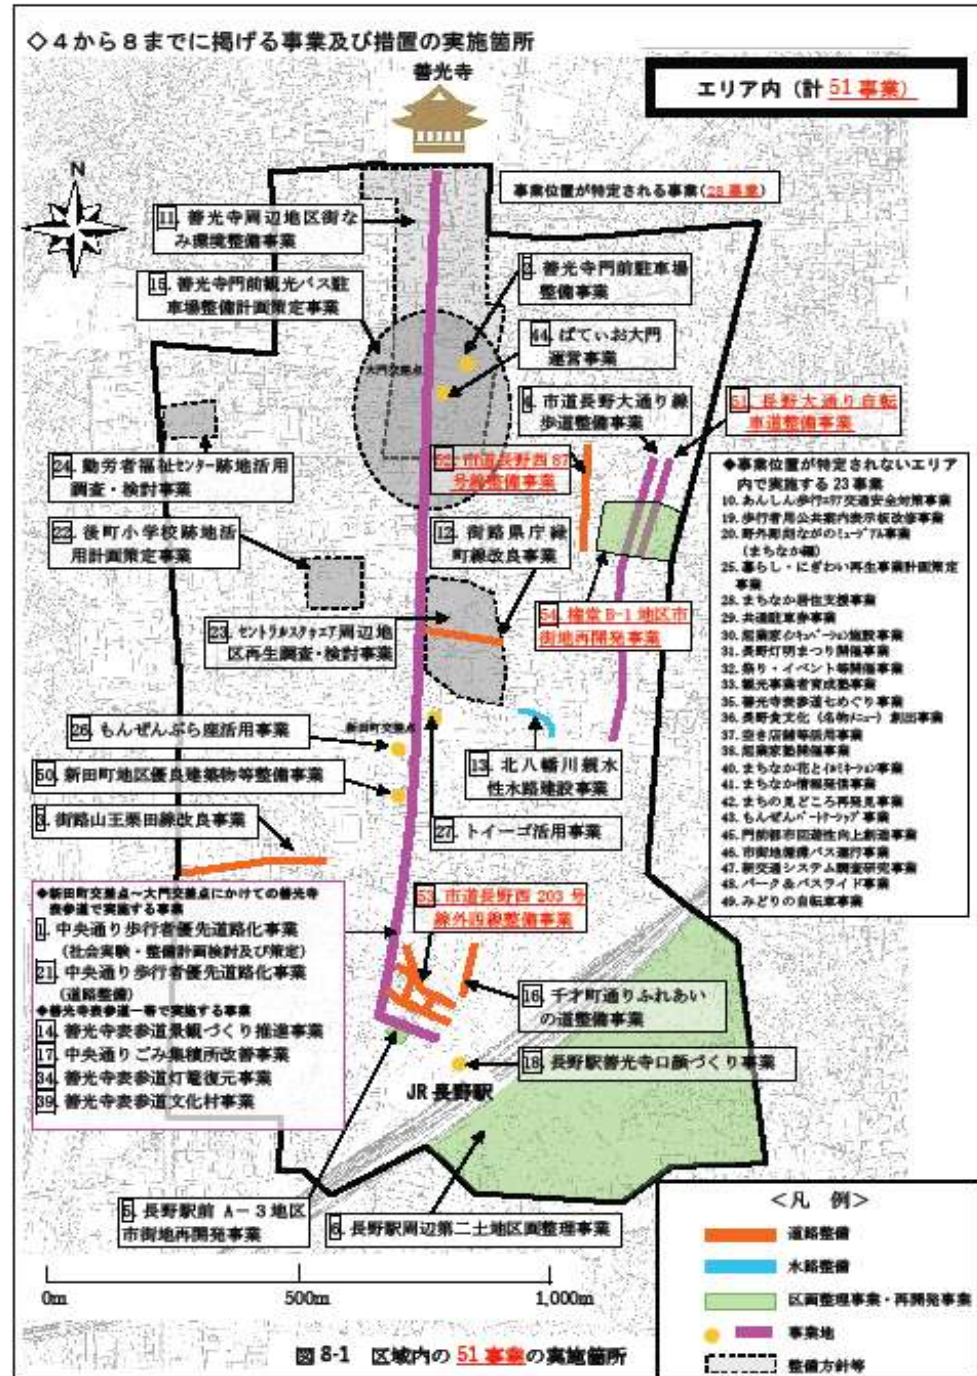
◇４から８までに掲げる事業及び措置の実施箇所

善光寺

エリア内（計 51 事業）

N

事業位置が特定される事業（28 事業）

11 善光寺周辺地区街なみ環境整備事業

15 善光寺門前観光バス駐車場整備計画策定事業

2 善光寺門前駐車場整備事業

44 ぱてぃお大門運営事業

大門交差点

4 市道長野大通り線歩道整備事業

51 長野大通り自転車道整備事業

24 勤労者福祉センター跡地活用調査・検討事業

55 市道長野西 87 号線整備事業

◆事業位置が特定されないエリア内で実施する 23 事業
10. あんしん歩行エリア交通安全対策事業
19. 歩行者用公共案内表示板改修事業
20. 野外展示ながのミュージアム事業（まちなか編）
25. 暮らし・にぎわい再生事業計画策定事業
28. まちなか居住支援事業
29. 共通駐車券事業
30. 起業家インキュベーション施設事業
31. 長野灯明まつり開催事業
32. 祭り・イベント等開催事業
33. 観光事業者育成塾事業
35. 善光寺表参道セめぐり事業
36. 長野食文化（名物メニュー）創出事業
37. 空き店舗等活用事業
38. 起業家塾開催事業
40. まちなか花とイルミネーション事業
41. まちなか情報発信事業
42. まちの見どころ再発見事業
43. もんぜんパートナーシップ事業
45. 門前都市回遊性向上創造事業
46. 市街地循環バス運行事業
47. 新交通システム調査研究事業
48. パーク＆バスライド事業
49. みどりの自転車事業

22 後町小学校跡地活用計画策定事業

12 街路県庁線町線改良事業

54 権堂 B-1 地区市街地再開発事業

23 セントラルスクエア周辺地区再生調査・検討事業

26 もんぜんぷら座活用事業

新田町交差点

50 新田町地区優良建築物等整備事業

13 北八幡川親水性水路建設事業

3 街路山王栗田線改良事業

27 トイーゴ活用事業

◆新田町交差点～大門交差点にかけての善光寺表参道で実施する事業
1 中央通り歩行者優先道路化事業（社会実験・整備計画検討及び策定）
21 中央通り歩行者優先道路化事業（道路整備）
◆善光寺表参道一帯で実施する事業
14 善光寺表参道景観づくり推進事業
17 中央通りごみ集積所改善事業
34 善光寺表参道灯篭復元事業
39 善光寺表参道文化村事業

53 市道長野西 203 号線外四線整備事業

16 千才町通りふれあいの道整備事業

18 長野駅善光寺口顔づくり事業

JR 長野駅

5 長野駅前 A－３地区市街地再開発事業

6 長野駅周辺第二土地区画整理事業

＜凡 例＞
道路整備
水路整備
区画整理事業・再開発事業
事業地
整備方針等

0m 500m 1,000m

図 8-1 区域内の 51 事業の実施箇所